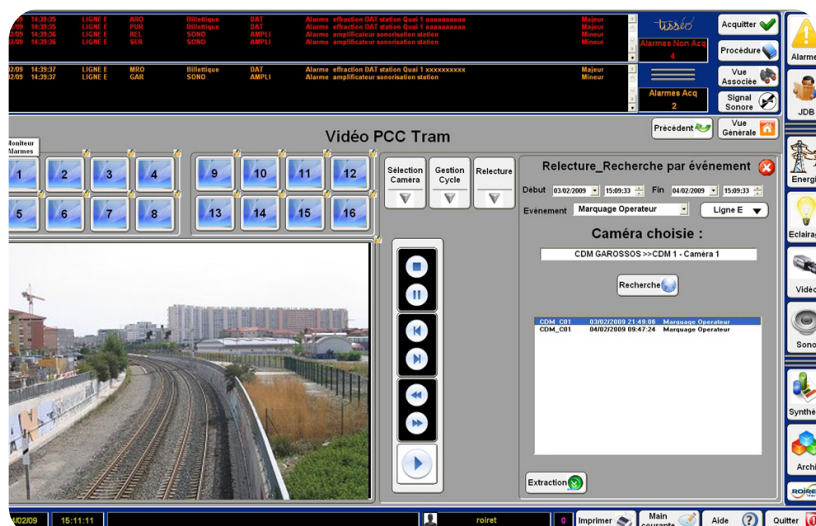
| | 14:39:35 | LIGNE E | ARO | Billettique | DAT | Alarme effraction DAT station Quai 1 aaaaaaaaaa | Majeur |
|---|---|---|---|---|---|---|---|
| | 14:39:35 | LIGNE E | PUR | Billettique | DAT | Alarme effraction DAT station Quai 1 aaaaaaaaaa | Majeur |
| | 14:39:36 | LIGNE E | REL | SONO | AMPLI | Alarme amplificateur sonorisation station | Mineur |
| | 14:39:36 | LIGNE E | SEN | SONO | AMPLI | Alarme amplificateur sonorisation station | Mineur |

| | 14:39:37 | LIGNE E | MRO | Billettique | DAT | Alarme effraction DAT station Quai 1 xxxxxxxxx | Majeur |
|---|---|---|---|---|---|---|---|
| | 14:39:37 | LIGNE E | GAR | SONO | AMPLI | Alarme amplificateur sonorisation station | Mineur |

tisséo
Alarmes Non Acq
4
Alarmes Acq
2
Acquitter
Procédure
Vue Associée
Signal Sonore
Alarme
JDB
Energie
Eclairage
Vidéo
Sono
Synthèse
Archi

Vidéo PCC Tram
Précédent
Vue Générale

Moniteur Alarmes
1 2 3 4
5 6 7 8
9 10 11 12
13 14 15 16

Sélection Caméra
Gestion Cycle
Relecture

Relecture_Recherche par événement
Début 03/02/2009 15:09:33 Fin 04/02/2009 15:09:33
Evènement Marquage Operateur Ligne E
Caméra choisie :
CDM GAROSSOS >>CDM 1 - Caméra 1
Recherche
CDM_C01 03/02/2009 21:49:06 Marquage Operateur
CDM_C01 04/02/2009 09:47:24 Marquage Operateur
Extraction

/02/09 15:11:11 roiret 0 Imprimer Main courante Aide Quitter